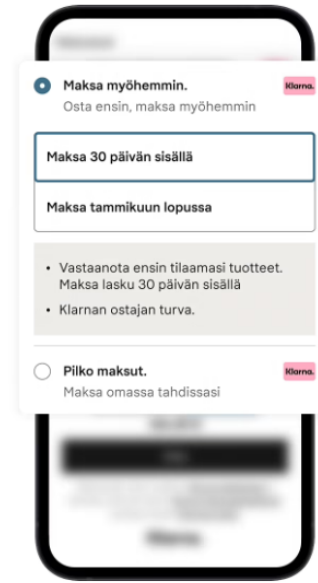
Maksa myöhemmin.
Klarna.
Osta ensin, maksa myöhemmin

Maksa 30 päivän sisällä

Maksa tammikuun lopussa

• Vastaanota ensin tilaamasi tuotteet. Maksa lasku 30 päivän sisällä

• Klarnan ostajan turva.

Pilko maksut.
Klarna.
Maksa omassa tahdissasi